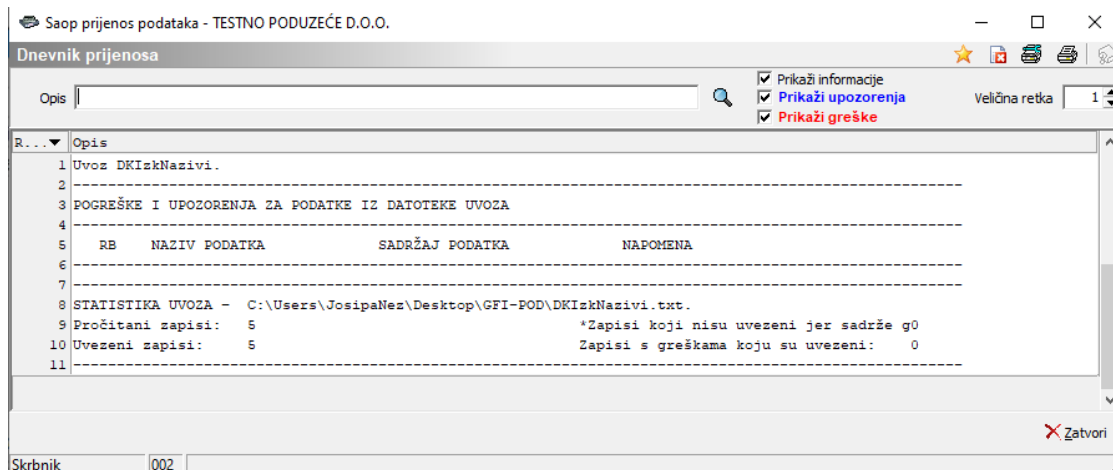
Saop prijenos podataka - TESTNO PODUZEĆE D.O.O.

Dnevnik prijenosa

Opis

Prikaži informacije
Prikaži upozorenja
Prikaži greške

Veličina retka 1

| R... | Opis |
|---|---|
| 1 | Uvoz DKIzkNazivi. |
| 2 | ------------------------------------------------------------------------------------------------ |
| 3 | POGREŠKE I UPOZORENJA ZA PODATKE IZ DATOTEKE UVOZA |
| 4 | ------------------------------------------------------------------------------------------------ |
| 5 | RB NAZIV PODATKA SADRŽAJ PODATKA NAPOMENA |
| 6 | ------------------------------------------------------------------------------------------------ |
| 7 | ------------------------------------------------------------------------------------------------ |
| 8 | STATISTIKA UVOZA - C:\Users\JosipaNez\Desktop\GFI-POD\DKIzkNazivi.txt. |
| 9 | Pročitani zapisi: 5 *Zapisi koji nisu uvezeni jer sadrže g0 |
| 10 | Uvezeni zapisi: 5 Zapisi s greškama koju su uvezeni: 0 |
| 11 | ------------------------------------------------------------------------------------------------ |

Zatvori

Skrbnik 002